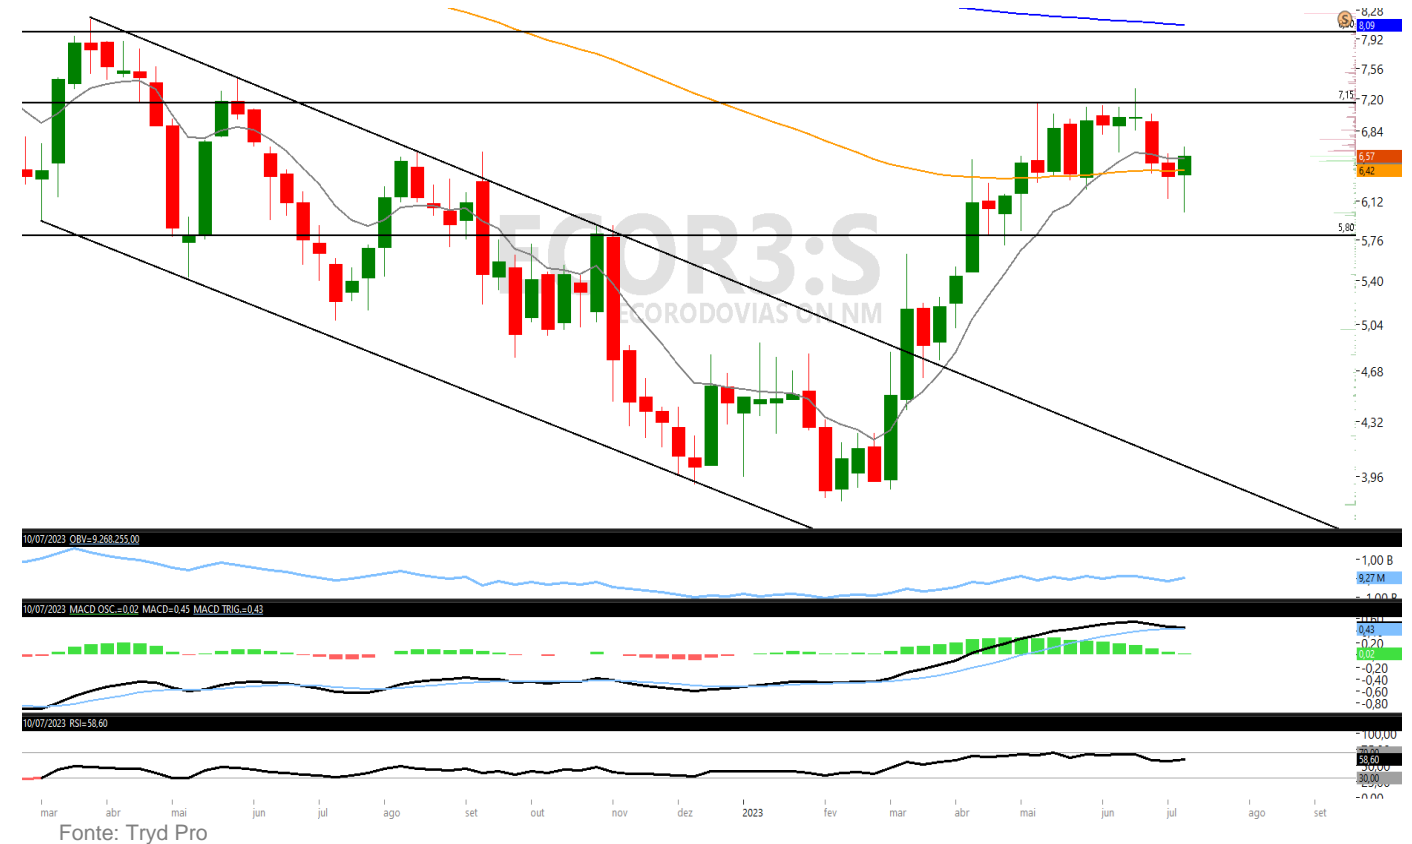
ECOR3:S
ECORODOVIAS ON NM

8,28
8,09
7,92
7,56
7,15
7,20
6,84
6,57
6,42
6,12
5,80
5,76
5,40
5,04
4,68
4,32
3,96

10/07/2023 OBV=9.268.255,00
1,00 B
9,27 M
-1,00 B

10/07/2023 MACD OSC.=0,02 MACD=0,45 MACD TRIG.=0,43
0,60
0,43
0,20
0,02
-0,20
-0,40
-0,60
-0,80

10/07/2023 RSI=58,60
100,00
70,00
58,60
50,00
30,00
25,00
0,00

mar abr mai jun jul ago set out nov dez 2023 fev mar abr mai jun jul ago set

Fonte: Tryd Pro